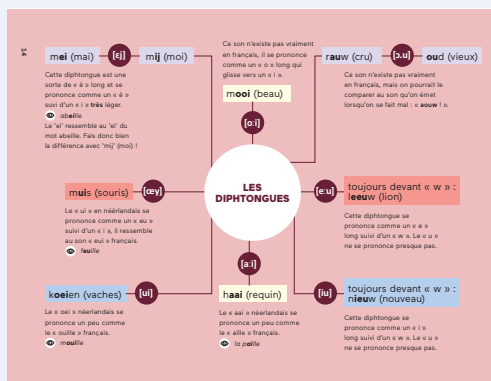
14

mei (mai) [ɛi] mij (moi)

Cette diphtongue est une sorte de « è » long et se prononce comme un « è » suivi d'un « i » très léger.

abeille

Le 'ei' ressemble au 'ei' du mot abeille. Fais donc bien la différence avec 'mij' (moi) !

Ce son n'existe pas vraiment en français, il se prononce comme un « o » long qui glisse vers un « i ».

mooi (beau)

[o:i]

rauw (cru) [ɔ.u] oud (vieux)

Ce son n'existe pas vraiment en français, mais on pourrait le comparer au son qu'on émet lorsqu'on se fait mal : « aouw ! ».

muis (souris) [œy]

Le « ui » en néerlandais se prononce comme un « eu » suivi d'un « i », il ressemble au son « eui » français.

feuille

LES DIPHTONGUES

[e:u] toujours devant « w » : leeuw (lion)

Cette diphtongue se prononce comme un « e » long suivi d'un « w ». Le « u » ne se prononce presque pas.

[a:i]

koeien (vaches) [ui]

Le « oei » néerlandais se prononce un peu comme le « ouille » français.

mouille

haai (requin)

Le « aai » néerlandais se prononce un peu comme le « aille » français.

la paille

[iu] toujours devant « w » : nieuw (nouveau)

Cette diphtongue se prononce comme un « i » long suivi d'un « w ». Le « u » ne se prononce presque pas.